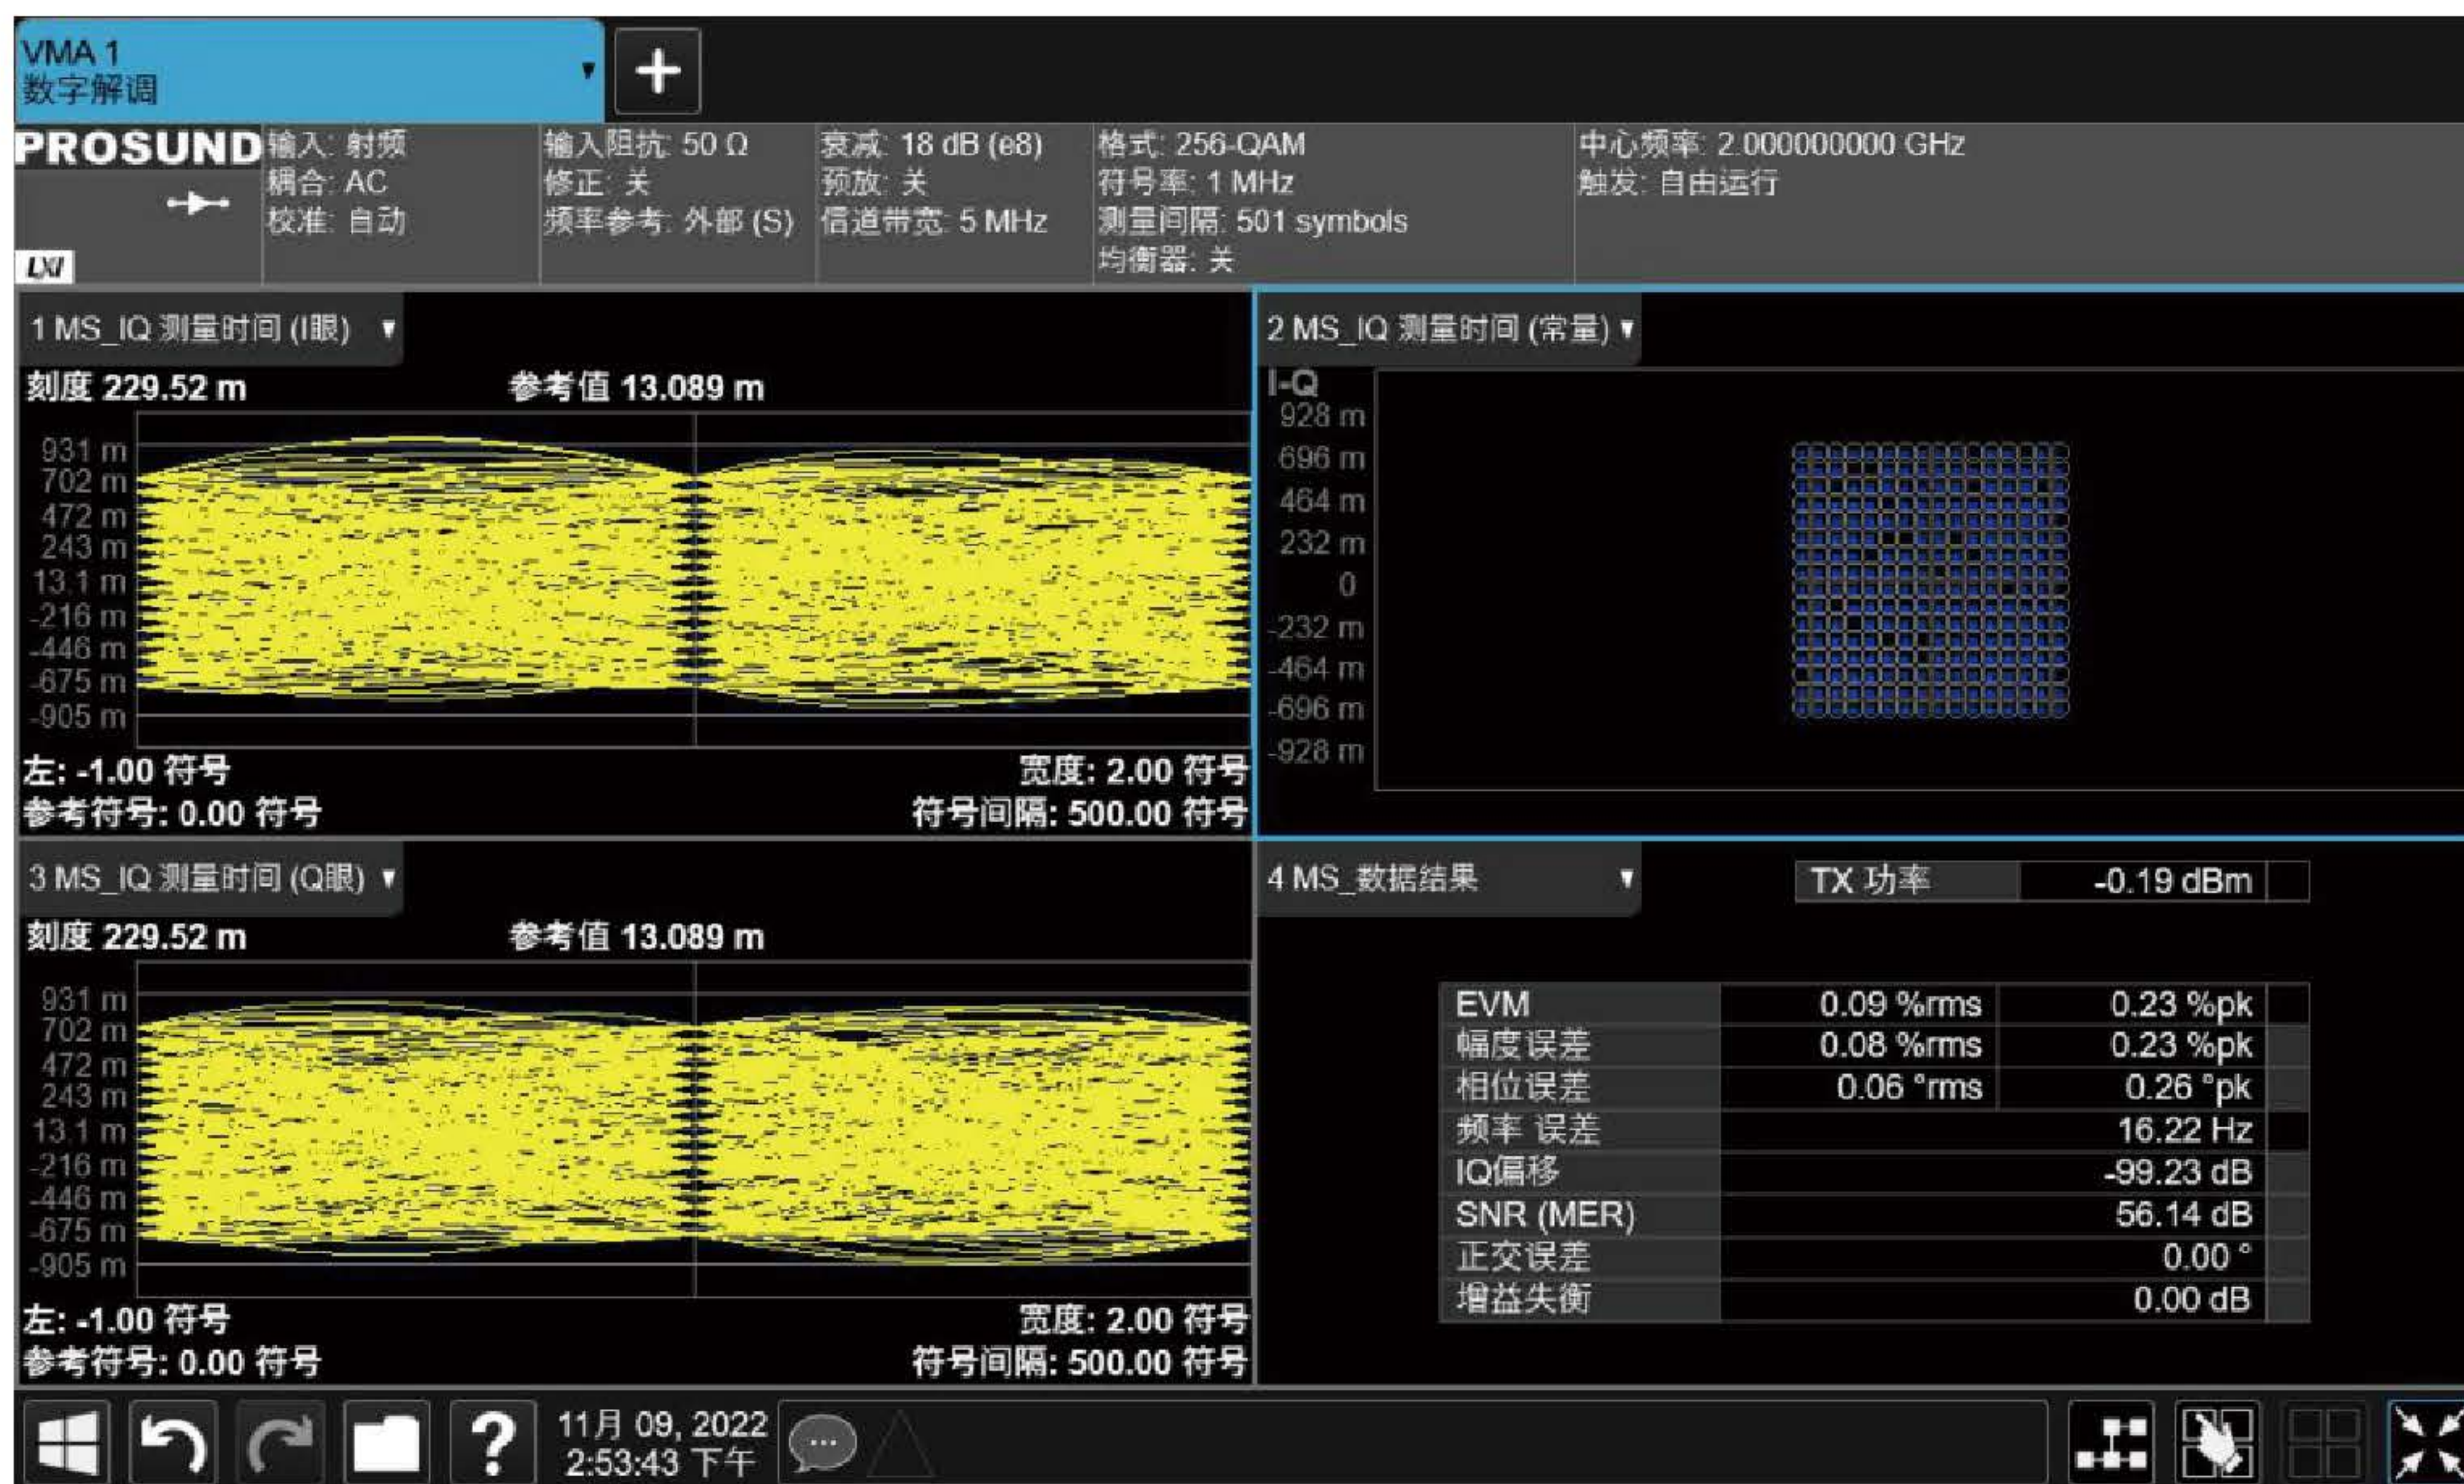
VMA 1
数字解调

+

PROSUND

LXI

输入: 射频
耦合: AC
校准: 自动

输入阻抗: 50 Ω
修正: 关
频率参考: 外部 (S)

衰减: 18 dB (e8)
预放: 关
信道带宽: 5 MHz

格式: 256-QAM
符号率: 1 MHz
测量间隔: 501 symbols
均衡器: 关

中心频率: 2.000000000 GHz
触发: 自由运行

1 MS_IQ 测量时间 (I眼)

刻度 229.52 m 参考值 13.089 m

931 m
702 m
472 m
243 m
13.1 m
-216 m
-446 m
-675 m
-905 m

左: -1.00 符号
参考符号: 0.00 符号

宽度: 2.00 符号
符号间隔: 500.00 符号

2 MS_IQ 测量时间 (常量)

I-Q
928 m
696 m
464 m
232 m
0
-232 m
-464 m
-696 m
-928 m

3 MS_IQ 测量时间 (Q眼)

刻度 229.52 m 参考值 13.089 m

931 m
702 m
472 m
243 m
13.1 m
-216 m
-446 m
-675 m
-905 m

左: -1.00 符号
参考符号: 0.00 符号

宽度: 2.00 符号
符号间隔: 500.00 符号

4 MS_数据结果

| TX 功率 | -0.19 dBm |
|---|---|

| | | |
|---|---|---|
| EVM | 0.09 %rms | 0.23 %pk |
| 幅度误差 | 0.08 %rms | 0.23 %pk |
| 相位误差 | 0.06 °rms | 0.26 °pk |
| 频率 误差 | | 16.22 Hz |
| IQ偏移 | | -99.23 dB |
| SNR (MER) | | 56.14 dB |
| 正交误差 | | 0.00 ° |
| 增益失衡 | | 0.00 dB |

11月 09, 2022
2:53:43 下午